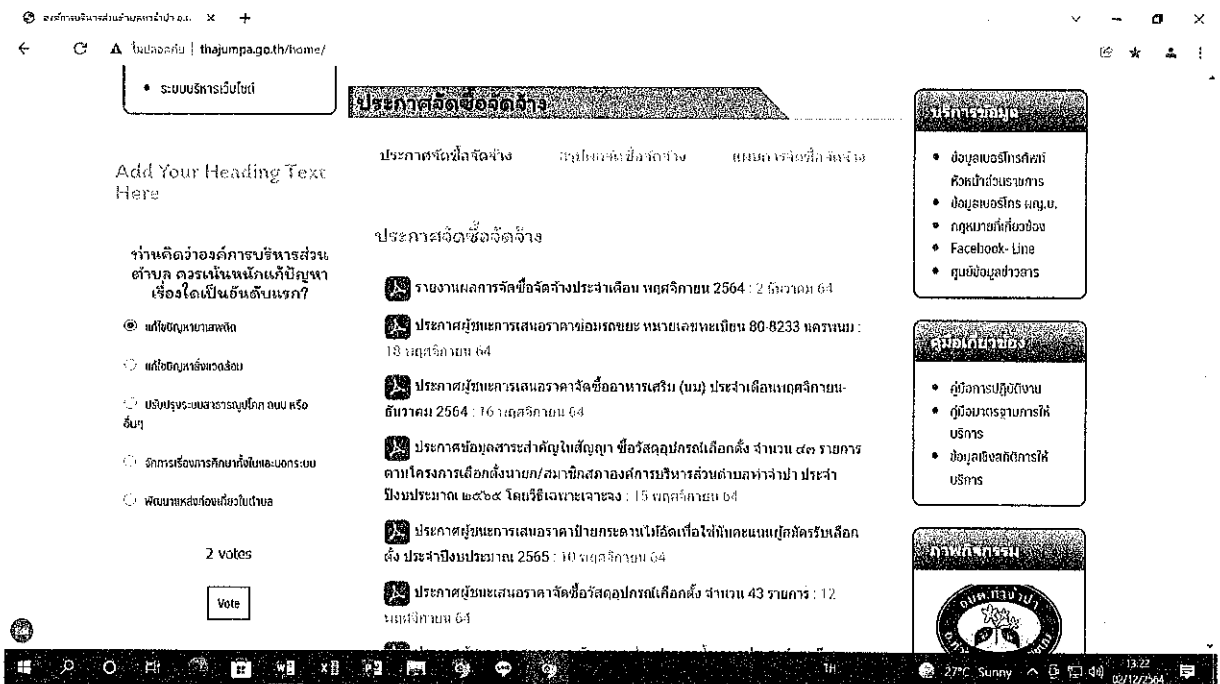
องค์การบริหารส่วนตำบลท่าจำปา อ.ท. ×

ไม่ปลอดภัย | thajumpa.go.th/home/

• ระบบบริหารเว็บไซต์

ประกาศจัดซื้อจัดจ้าง

ประกาศจัดซื้อจัดจ้าง สรุปผลการจัดซื้อจัดจ้าง แผนการจัดซื้อจัดจ้าง

Add Your Heading Text Here

ประกาศจัดซื้อจัดจ้าง

ท่านคิดว่าองค์การบริหารส่วนตำบล ควรเน้นหนักแก้ปัญหาเรื่องใดเป็นอันดับแรก?

◉ แก้ไขปัญหายาเสพติด

○ แก้ไขปัญหาสิ่งแวดล้อม

○ ปรับปรุงระบบสาธารณูปโภค ถนน หรืออื่นๆ

○ จัดการเรื่องการศึกษาทั้งในและนอกระบบ

○ พัฒนาแหล่งท่องเที่ยวในตำบล

2 votes

Vote

รายงานผลการจัดซื้อจัดจ้างประจำเดือน พฤศจิกายน 2564 : 2 ธันวาคม 64

ประกาศผู้ชนะการเสนอราคาซ่อมรถยนต์ หมายเลขทะเบียน 80-8233 นครพนม : 18 พฤศจิกายน 64

ประกาศผู้ชนะการเสนอราคาจัดซื้ออาหารเสริม (นม) ประจำเดือนพฤศจิกายน-ธันวาคม 2564 : 16 พฤศจิกายน 64

ประกาศข้อมูลสาระสำคัญในสัญญา ซื้อวัสดุอุปกรณ์เลือกตั้ง จำนวน ๔๓ รายการ ตามโครงการเลือกตั้งนายก/สมาชิกสภาองค์การบริหารส่วนตำบลท่าจำปา ประจำปีงบประมาณ ๒๕๖๕ โดยวิธีเฉพาะเจาะจง : 15 พฤศจิกายน 64

ประกาศผู้ชนะการเสนอราคาป้ายกระดานไม้อัดเพื่อใช้ปิดคะแนนผู้สมัครรับเลือกตั้ง ประจำปีงบประมาณ 2565 : 10 พฤศจิกายน 64

ประกาศผู้ชนะเสนอราคาจัดซื้อวัสดุอุปกรณ์เลือกตั้ง จำนวน 43 รายการ : 12 พฤศจิกายน 64

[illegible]

บริการข้อมูล

• ข้อมูลเบอร์โทรศัพท์หัวหน้าส่วนราชการ
• ข้อมูลเบอร์โทร ผญ.บ.
• กฎหมายที่เกี่ยวข้อง
• Facebook- Line
• ศูนย์ข้อมูลข่าวสาร

คู่มือเกี่ยวข้อง

• คู่มือการปฏิบัติงาน
• คู่มือมาตรฐานการให้บริการ
• ข้อมูลเชิงสถิติการให้บริการ

ภาพกิจกรรม

TH 27°C Sunny 13:22 02/12/2564